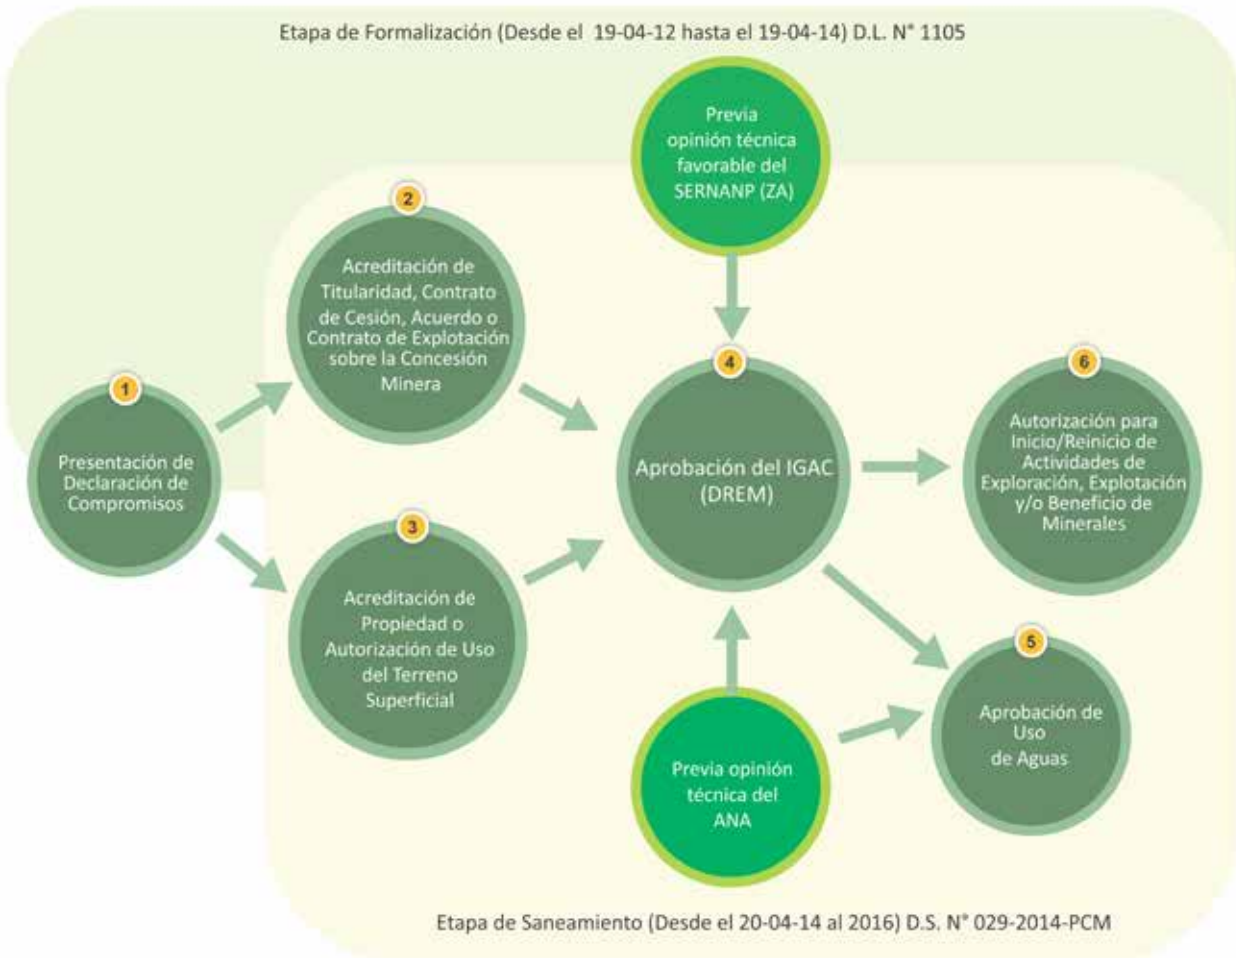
Etapa de Formalización (Desde el 19-04-12 hasta el 19-04-14) D.L. N° 1105

Previa opinión técnica favorable del SERNANP (ZA)

1
Presentación de Declaración de Compromisos

2
Acreditación de Titularidad, Contrato de Cesión, Acuerdo o Contrato de Explotación sobre la Concesión Minera

3
Acreditación de Propiedad o Autorización de Uso del Terreno Superficial

4
Aprobación del IGAC (DREM)

6
Autorización para Inicio/Reinicio de Actividades de Exploración, Explotación y/o Beneficio de Minerales

5
Aprobación de Uso de Aguas

Previa opinión técnica del ANA

Etapa de Saneamiento (Desde el 20-04-14 al 2016) D.S. N° 029-2014-PCM